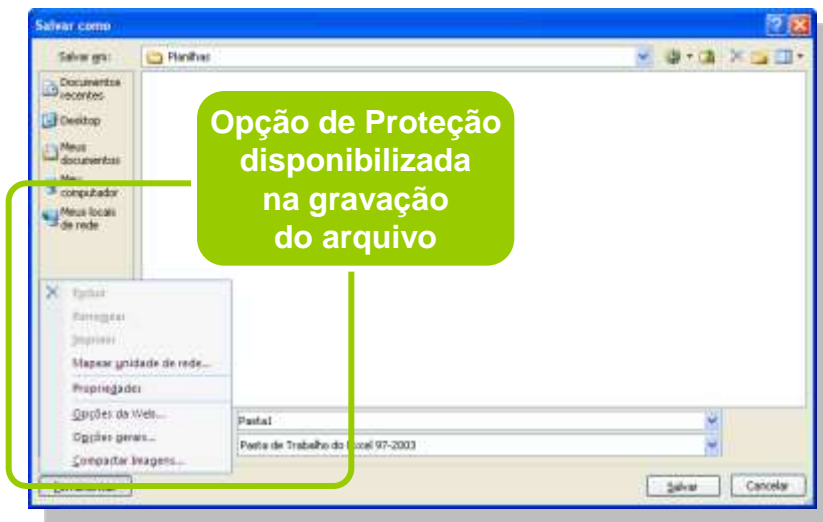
Salvar como

Salvar em: Planilhas

Documentos recentes

Desktop

Meus documentos

Meu computador

Meus locais de rede

Opção de Proteção disponibilizada na gravação do arquivo

Excluir

Renomear

Imprimir

Mapear unidade de rede...

Propriedades

Opções da Web...

Opções gerais...

Compactar Imagens...

Pasta1

Pasta de Trabalho do Excel 97-2003

Salvar

Cancelar